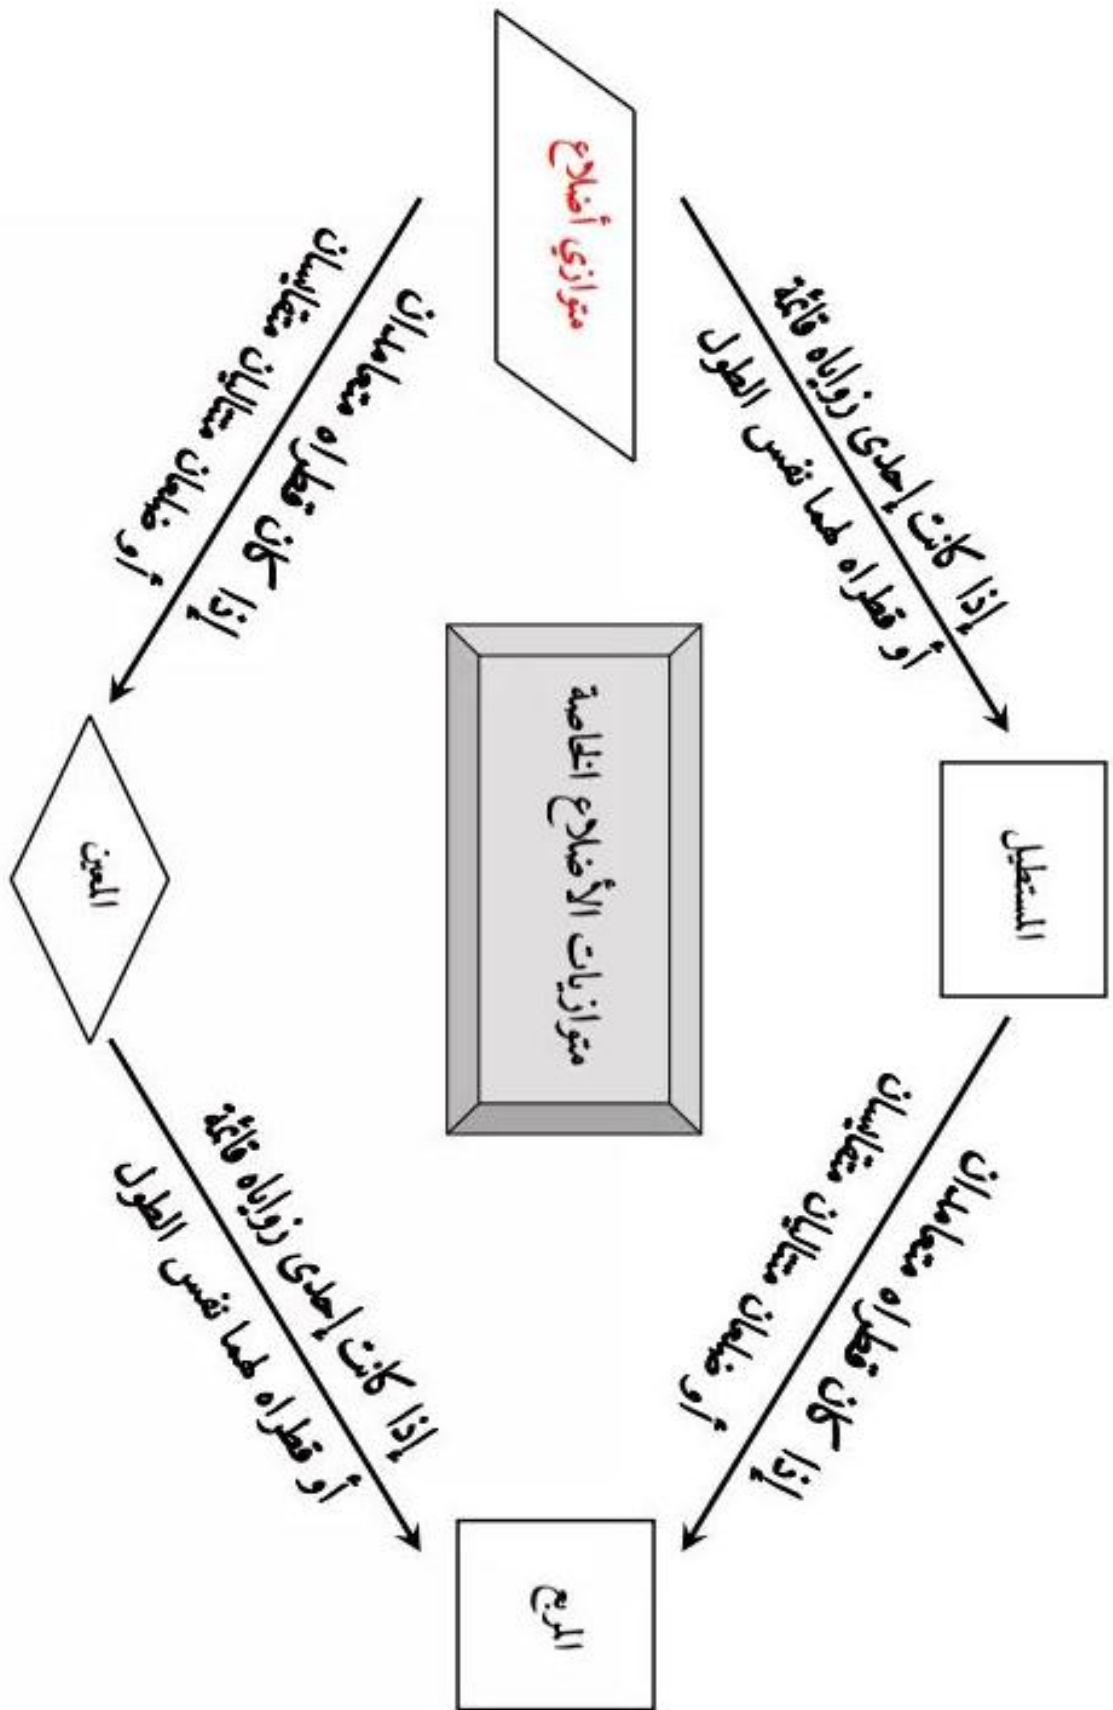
متوازي أضلاع

إذا كانت إحدى زواياه قائمة
أو قطراه هما نفس الطول

إذا كان قطراه متعامدان
أو ضلعان متتاليان متقايسان

متوازيات الأضلاع الخاصة

المستطيل

المعين

إذا كان قطراه متعامدان
أو ضلعان متتاليان متقايسان

إذا كانت إحدى زواياه قائمة
أو قطراه هما نفس الطول

المربع